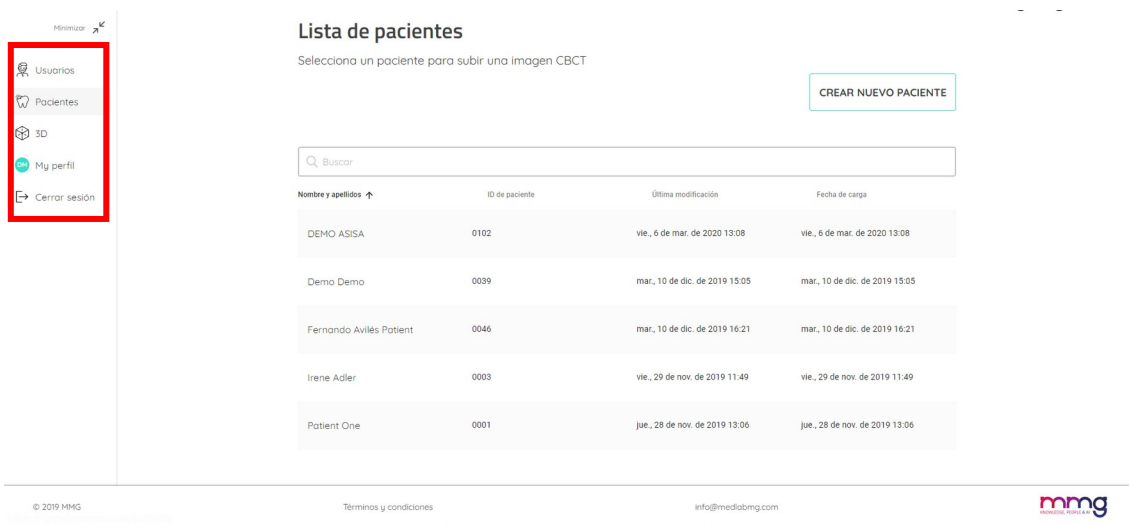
Minimizar

Usuarios

Pacientes

3D

DM My perfil

Cerrar sesión

Lista de pacientes

Selecciona un paciente para subir una imagen CBCT

CREAR NUEVO PACIENTE

Buscar

| Nombre y apellidos | ID de paciente | Última modificación | Fecha de carga |
|---|---|---|---|
| DEMO ASISA | 0102 | vie., 6 de mar. de 2020 13:08 | vie., 6 de mar. de 2020 13:08 |
| Demo Demo | 0039 | mar., 10 de dic. de 2019 15:05 | mar., 10 de dic. de 2019 15:05 |
| Fernando Avilés Patient | 0046 | mar., 10 de dic. de 2019 16:21 | mar., 10 de dic. de 2019 16:21 |
| Irene Adler | 0003 | vie., 29 de nov. de 2019 11:49 | vie., 29 de nov. de 2019 11:49 |
| Patient One | 0001 | jue., 28 de nov. de 2019 13:06 | jue., 28 de nov. de 2019 13:06 |

© 2019 MMG

Términos y condiciones

info@medlabmg.com

mmg
KNOWLEDGE, PEOPLE & AI